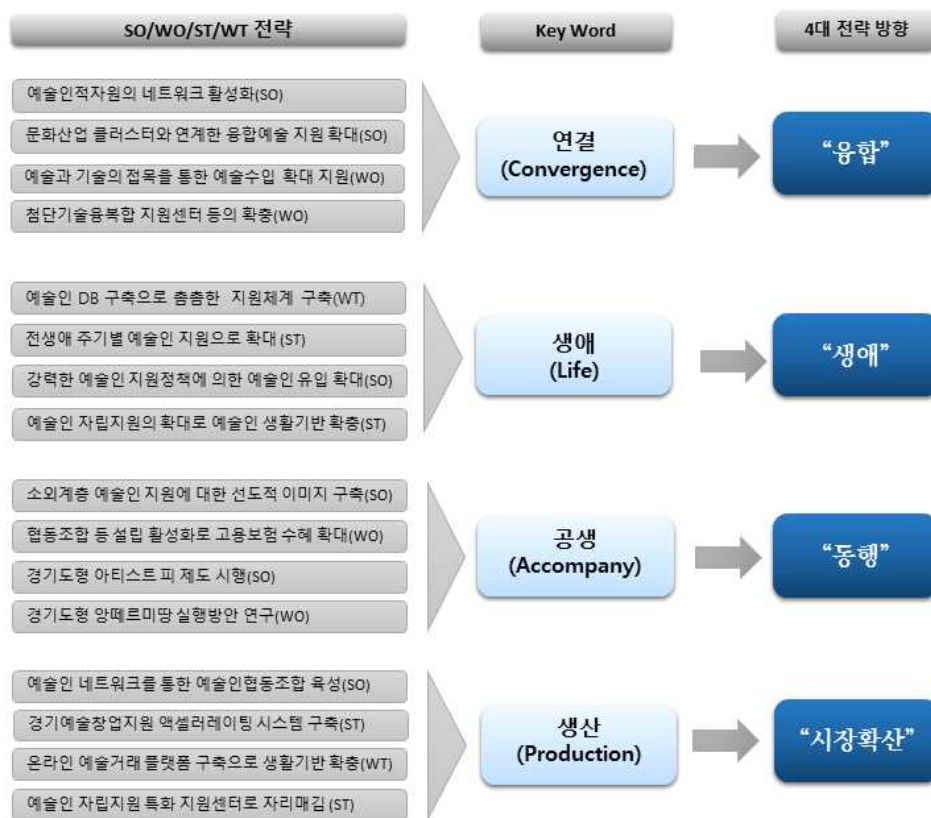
SO/WO/ST/WT 전략

Key Word

4대 전략 방향

예술인적자원의 네트워크 활성화(SO)

문화산업 클러스터와 연계한 융합예술 지원 확대(SO)

예술과 기술의 접목을 통한 예술수입 확대 지원(WO)

첨단기술융복합 지원센터 등의 확충(WO)

연결
(Convergence)

"융합"

예술인 DB 구축으로 촘촘한 지원체계 구축(WT)

전생애 주기별 예술인 지원으로 확대 (ST)

강력한 예술인 지원정책에 의한 예술인 유입 확대(SO)

예술인 자립지원의 확대로 예술인 생활기반 확충(ST)

생애
(Life)

"생애"

소외계층 예술인 지원에 대한 선도적 이미지 구축(SO)

협동조합 등 설립 활성화로 고용보험 수혜 확대(WO)

경기도형 아티스트 피 제도 시행(SO)

경기도형 앙떼르미땅 실행방안 연구(WO)

공생
(Accompany)

"동행"

예술인 네트워크를 통한 예술인협동조합 육성(SO)

경기예술창업지원 액셀러레이팅 시스템 구축(ST)

온라인 예술거래 플랫폼 구축으로 생활기반 확충(WT)

예술인 자립지원 특화 지원센터로 자리매김 (ST)

생산
(Production)

"시장확산"